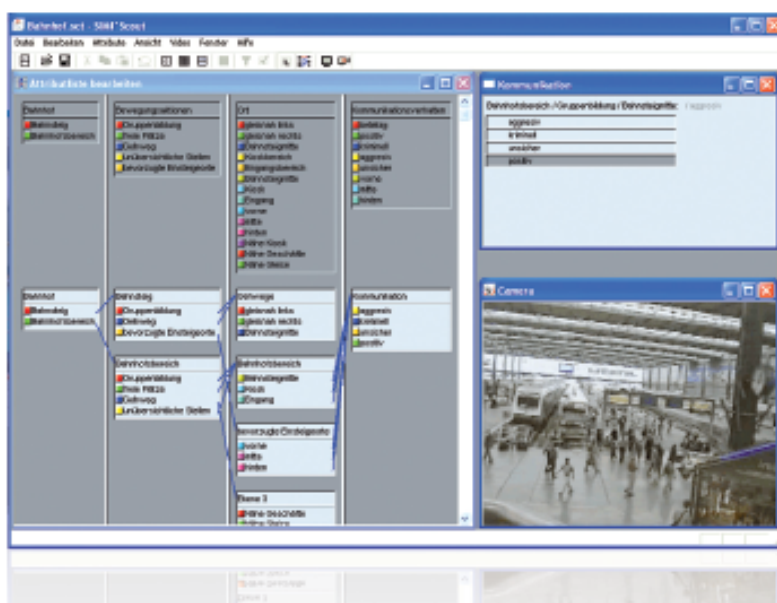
Bahnhof.sct - SIMI® Scout

Datei Bearbeiten Attribute Ansicht Video Fenster Hilfe

Attributliste bearbeiten

Bahnhof
Bahnsteig
Bahnhofsbereich

Bewegungspositionen
Gruppenbildung
Freie Plätze
Gehweg
Unübersichtliche Stellen
bevorzugte Einstiegsorte

Ort
gleich links
gleich rechts
Bahnsteigmitte
Kioskbereich
Eingangsbereich
Bahnsteigmitte
Kiosk
Eingang
vorne
Mitte
hinten
Nähe Kiosk
Nähe Geschäfte
Nähe Gleise

Kommunikationsverhalten
beiläufig
positiv
kriminell
aggressiv
unsicher
normal
Hilfe
fordern

Bahnhof
Bahnsteig
Bahnhofsbereich

Bahnsteig
Gruppenbildung
Freie Plätze
bevorzugte Einstiegsorte

Bahnhofsbereich
Gruppenbildung
Freie Plätze
Gehweg
Unübersichtliche Stellen

Bahnsteige
gleich links
gleich rechts
Bahnsteigmitte

Bahnhofsbereich
Bahnsteigmitte
Kiosk
Eingang

bevorzugte Einstiegsorte
vorne
Mitte
hinten

Ebene 3
Nähe Geschäfte
Nähe Gleise

Kommunikation
aggressiv
beiläufig
unsicher
positiv

Kommunikation

Bahnhofsbereich / Gruppenbildung / Bahnsteigmitte : aggressiv

aggressiv
kriminell
unsicher
positiv

Camera